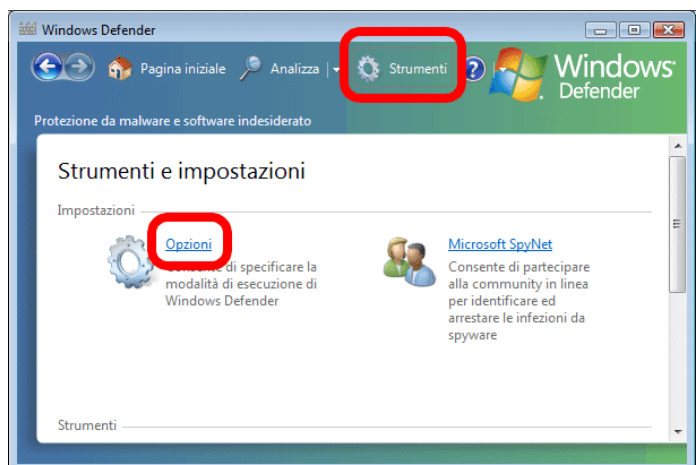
Windows Defender

Pagina iniziale  Analizza  Strumenti

Windows Defender

Protezione da malware e software indesiderato

Strumenti e impostazioni

Impostazioni

Opzioni
Consente di specificare la modalità di esecuzione di Windows Defender

Microsoft SpyNet
Consente di partecipare alla community in linea per identificare ed arrestare le infezioni da spyware

Strumenti